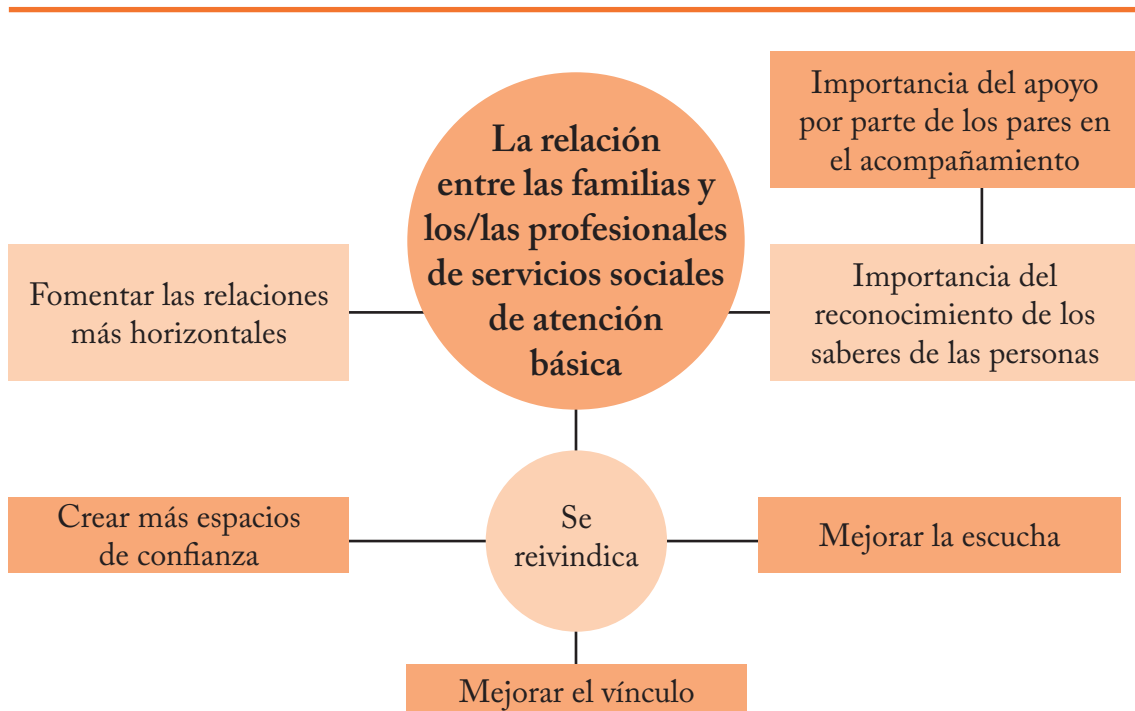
Importancia del apoyo por parte de los pares en el acompañamiento

La relación entre las familias y los/las profesionales de servicios sociales de atención básica

Fomentar las relaciones más horizontales

Importancia del reconocimiento de los saberes de las personas

Crear más espacios de confianza

Se reivindica

Mejorar la escucha

Mejorar el vínculo